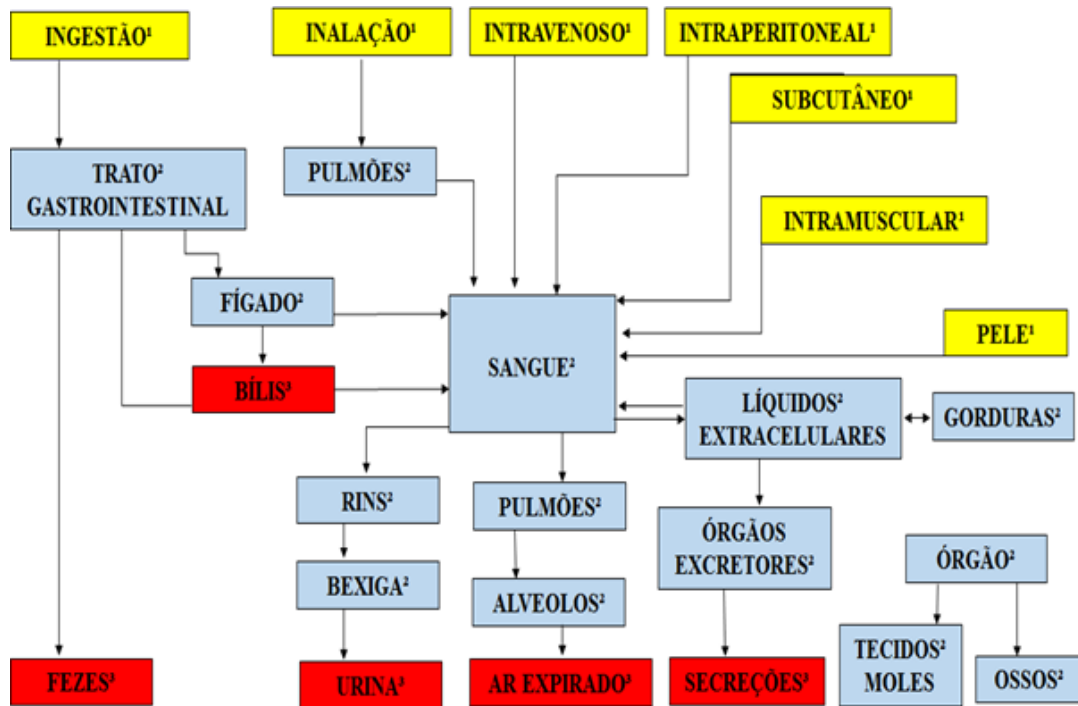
INGESTÃO$^1$

INALAÇÃO$^1$

INTRAVENOSO$^1$

INTRAPERITONEAL$^1$

SUBCUTÂNEO$^1$

TRATO$^2$ GASTROINTESTINAL

PULMÕES$^2$

INTRAMUSCULAR$^1$

FÍGADO$^2$

SANGUE$^2$

PELE$^1$

BÍLIS$^3$

LÍQUIDOS$^2$ EXTRACELULARES

GORDURAS$^2$

RINS$^2$

PULMÕES$^2$

ÓRGÃOS EXCRETORES$^2$

BEXIGA$^2$

ALVEOLOS$^2$

ÓRGÃO$^2$

TECIDOS$^2$ MOLES

OSSOS$^2$

FEZES$^3$

URINA$^3$

AR EXPIRADO$^3$

SECREÇÕES$^3$